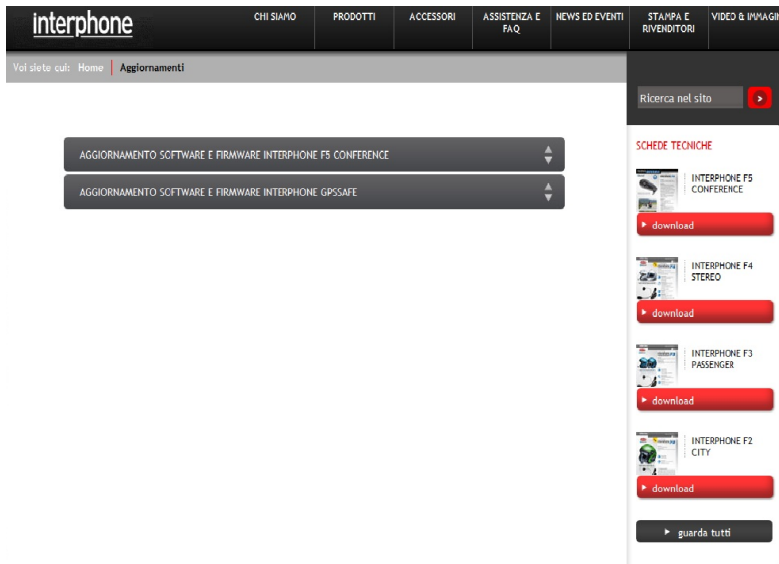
interphone

CHI SIAMO
PRODOTTI
ACCESSORI
ASSISTENZA E FAQ
NEWS ED EVENTI
STAMPA E RIVENDITORI
VIDEO & IMMAGI

Voi siete qui: Home | Aggiornamenti

AGGIORNAMENTO SOFTWARE E FIRMWARE INTERPHONE F5 CONFERENCE

AGGIORNAMENTO SOFTWARE E FIRMWARE INTERPHONE GPSSAFE

Ricerca nel sito

SCHEDE TECNICHE

INTERPHONE F5 CONFERENCE
download

INTERPHONE F4 STEREO
download

INTERPHONE F3 PASSENGER
download

INTERPHONE F2 CITY
download

guarda tutti